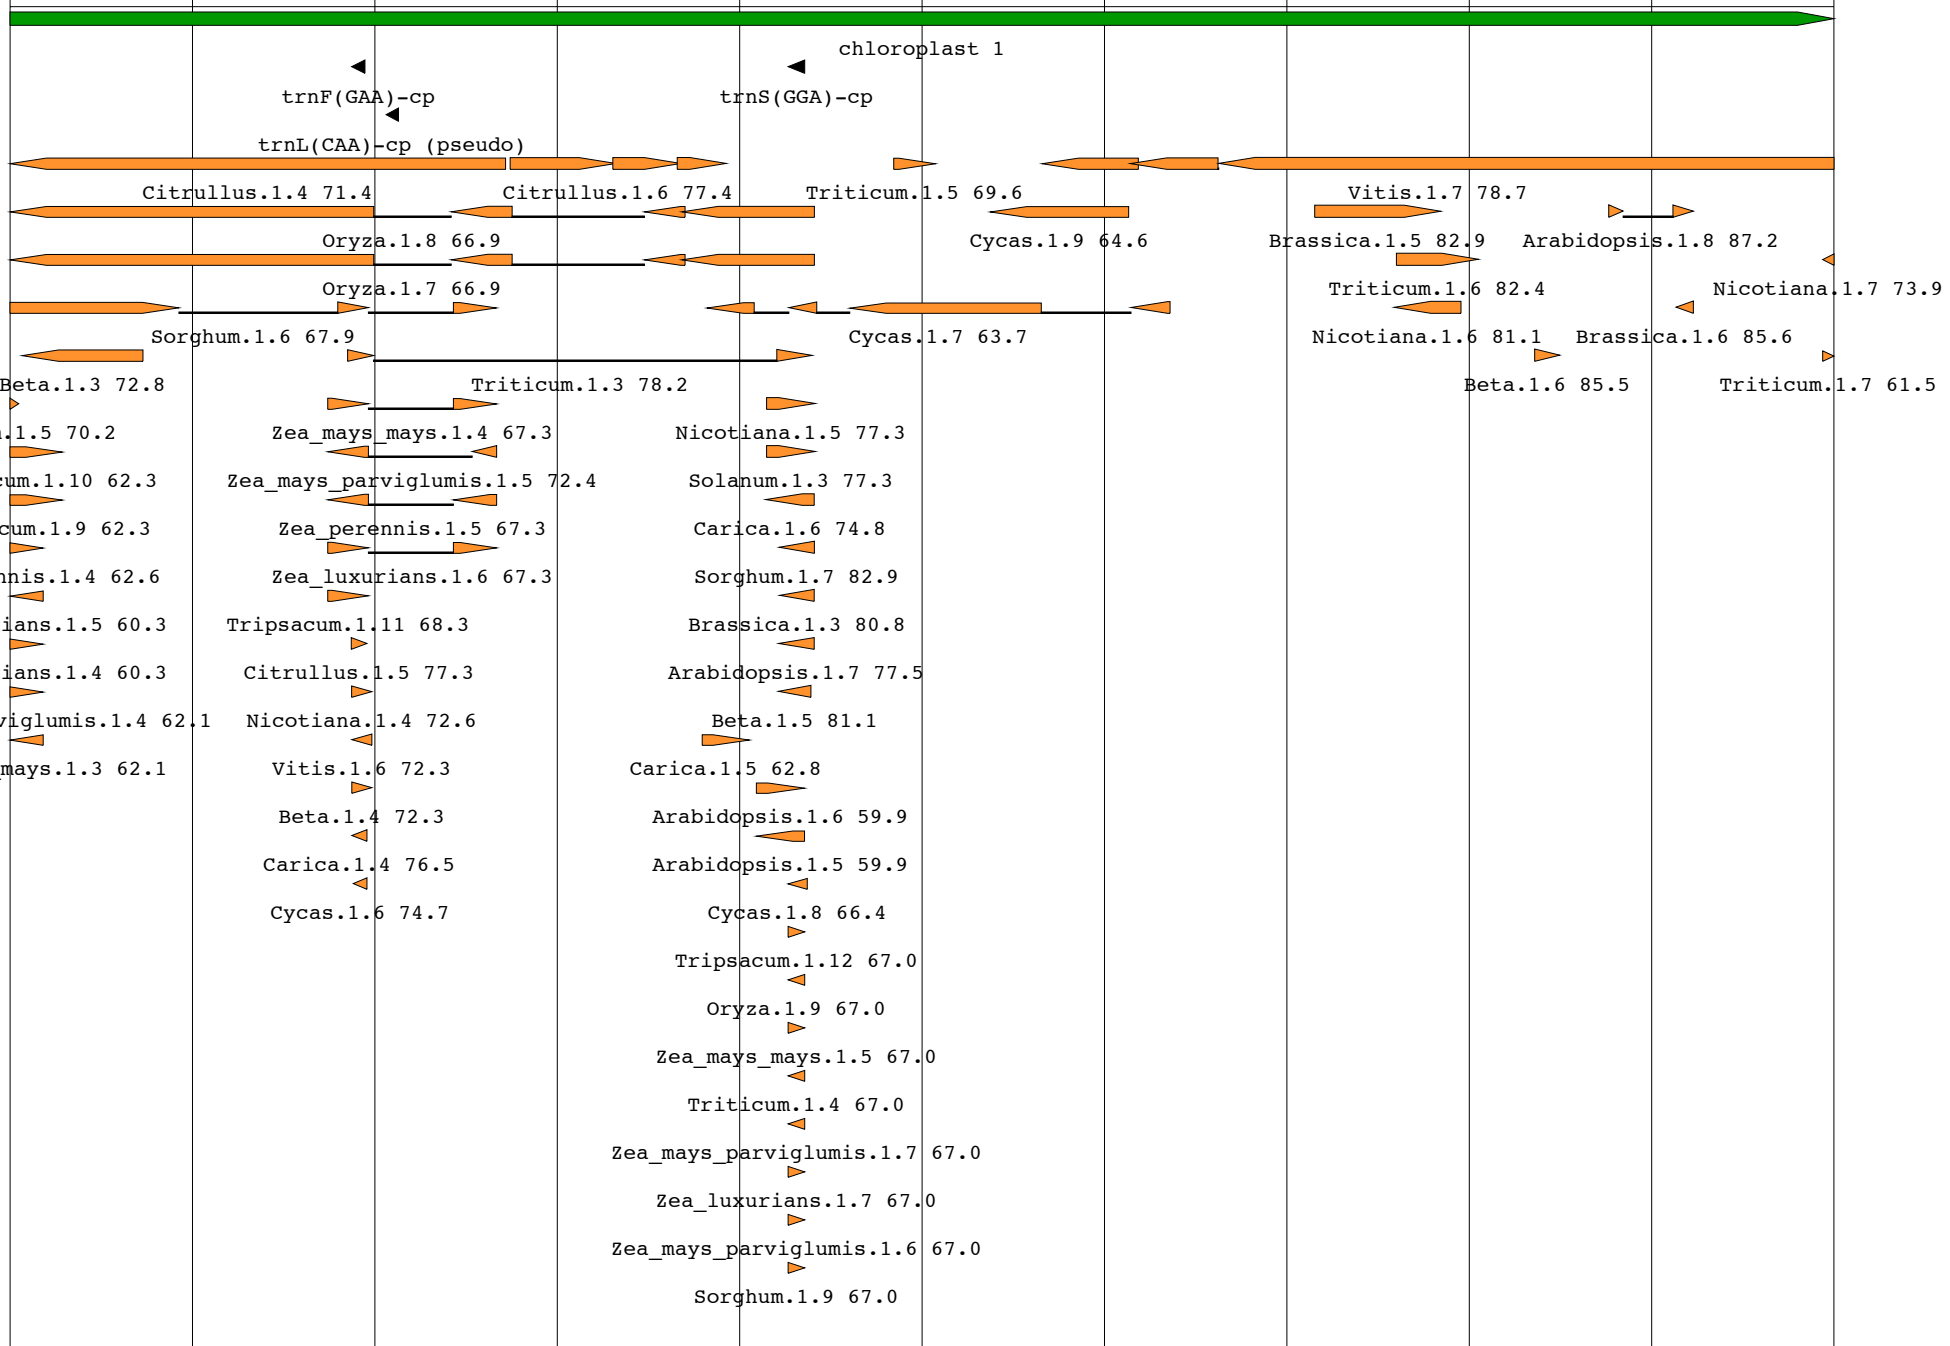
chloroplast 1

trnF(GAA)-cp

trnS(GGA)-cp

trnL(CAA)-cp (pseudo)

Citrullus.1.4 71.4
Citrullus.1.6 77.4
Triticum.1.5 69.6
Vitis.1.7 78.7

Oryza.1.8 66.9
Cycas.1.9 64.6
Brassica.1.5 82.9
Arabidopsis.1.8 87.2

Oryza.1.7 66.9
Triticum.1.6 82.4
Nicotiana.1.7 73.9

Sorghum.1.6 67.9
Cycas.1.7 63.7
Nicotiana.1.6 81.1
Brassica.1.6 85.6

Beta.1.3 72.8
Triticum.1.3 78.2
Beta.1.6 85.5
Triticum.1.7 61.5

.1.5 70.2
Zea_mays_mays.1.4 67.3
Nicotiana.1.5 77.3

um.1.10 62.3
Zea_mays_parviglumis.1.5 72.4
Solanum.1.3 77.3

cum.1.9 62.3
Zea_perennis.1.5 67.3
Carica.1.6 74.8

nnis.1.4 62.6
Zea_luxurians.1.6 67.3
Sorghum.1.7 82.9

ians.1.5 60.3
Tripsacum.1.11 68.3
Brassica.1.3 80.8

ians.1.4 60.3
Citrullus.1.5 77.3
Arabidopsis.1.7 77.5

viglumis.1.4 62.1
Nicotiana.1.4 72.6
Beta.1.5 81.1

mays.1.3 62.1
Vitis.1.6 72.3
Carica.1.5 62.8

Beta.1.4 72.3
Arabidopsis.1.6 59.9

Carica.1.4 76.5
Arabidopsis.1.5 59.9

Cycas.1.6 74.7
Cycas.1.8 66.4

Tripsacum.1.12 67.0

Oryza.1.9 67.0

Zea_mays_mays.1.5 67.0

Triticum.1.4 67.0

Zea_mays_parviglumis.1.7 67.0

Zea_luxurians.1.7 67.0

Zea_mays_parviglumis.1.6 67.0

Sorghum.1.9 67.0